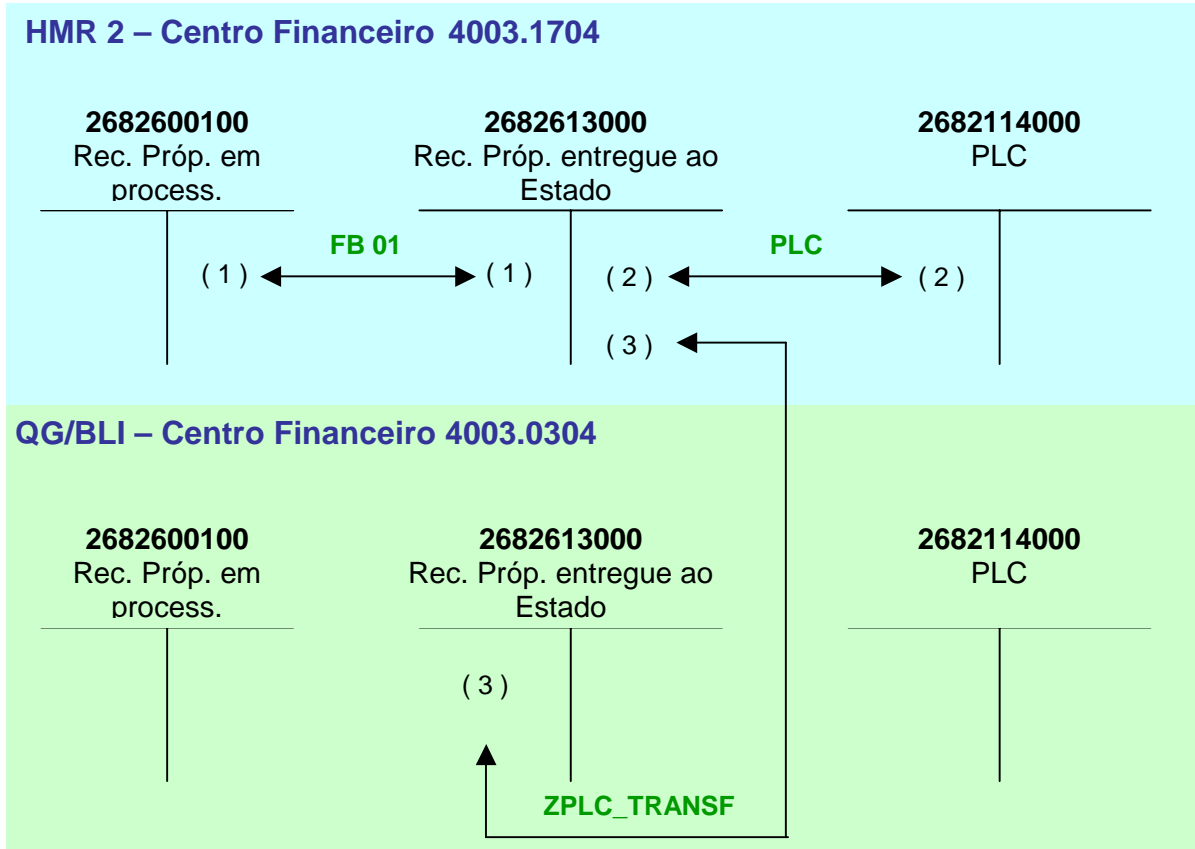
HMR 2 – Centro Financeiro 4003.1704

2682600100
Rec. Próp. em process.

2682613000
Rec. Próp. entregue ao Estado

2682114000
PLC

FB 01

( 1 )

( 1 )

PLC

( 2 )

( 2 )

( 3 )

QG/BLI – Centro Financeiro 4003.0304

2682600100
Rec. Próp. em process.

2682613000
Rec. Próp. entregue ao Estado

2682114000
PLC

( 3 )

ZPLC_TRANSF